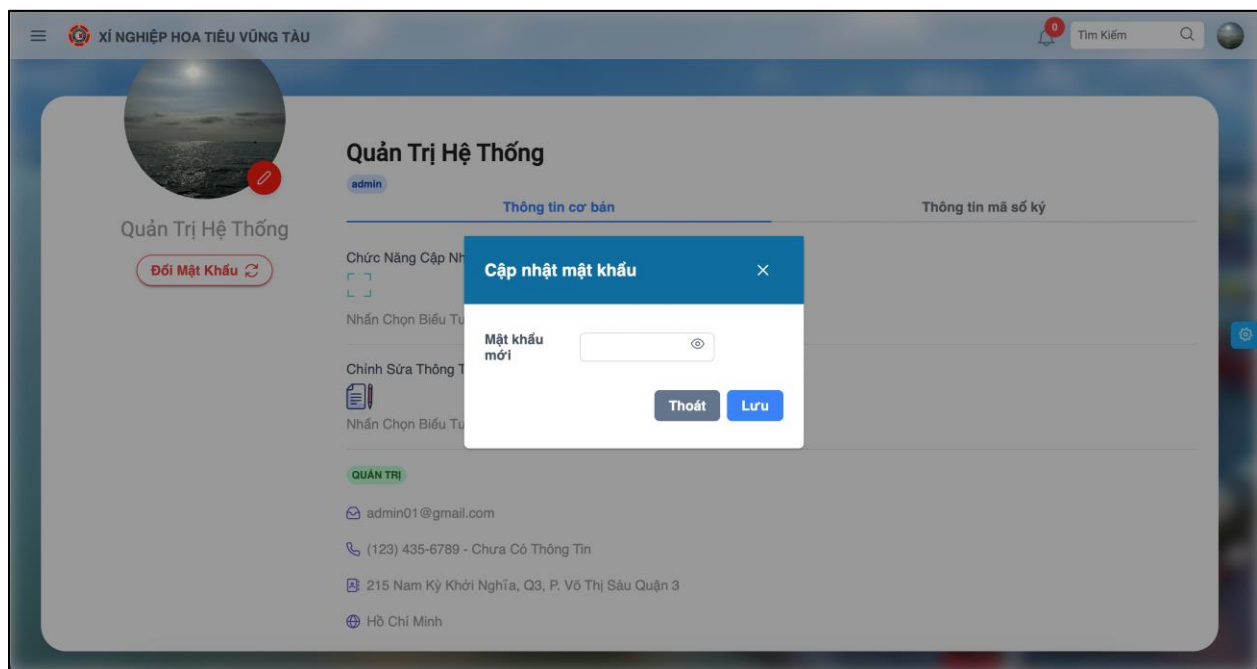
XÍ NGHIỆP HOA TIÊU VŨNG TÀU

0

Tìm Kiếm

Quản Trị Hệ Thống

admin

Thông tin cơ bản

Thông tin mã số ký

Quản Trị Hệ Thống

Đổi Mật Khẩu

Chức Năng Cập Nh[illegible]

Nhấn Chọn Biểu Tư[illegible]

Chỉnh Sửa Thông T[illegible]

Nhấn Chọn Biểu Tư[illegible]

Cập nhật mật khẩu

Mật khẩu mới

Thoát

Lưu

QUẢN TRỊ

admin01@gmail.com

(123) 435-6789 - Chưa Có Thông Tin

215 Nam Kỳ Khởi Nghĩa, Q3, P. Võ Thị Sáu Quận 3

Hồ Chí Minh